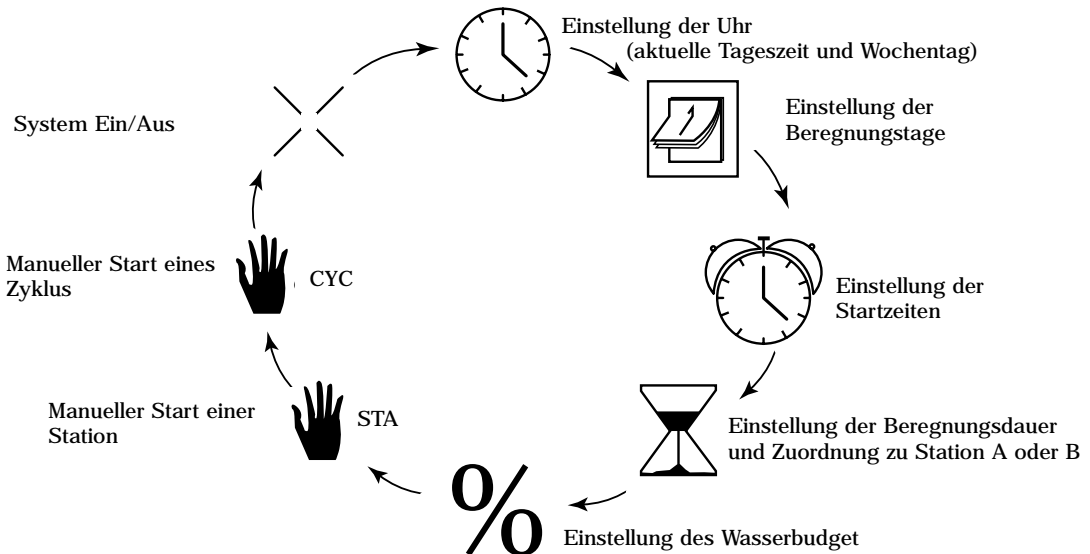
Einstellung der Uhr
(aktuelle Tageszeit und Wochentag)

Einstellung der Beregnungstage

Einstellung der Startzeiten

Einstellung der Beregnungsdauer und Zuordnung zu Station A oder B

%

Einstellung des Wasserbudget

Manueller Start einer Station

STA

Manueller Start eines Zyklus

CYC

System Ein/Aus